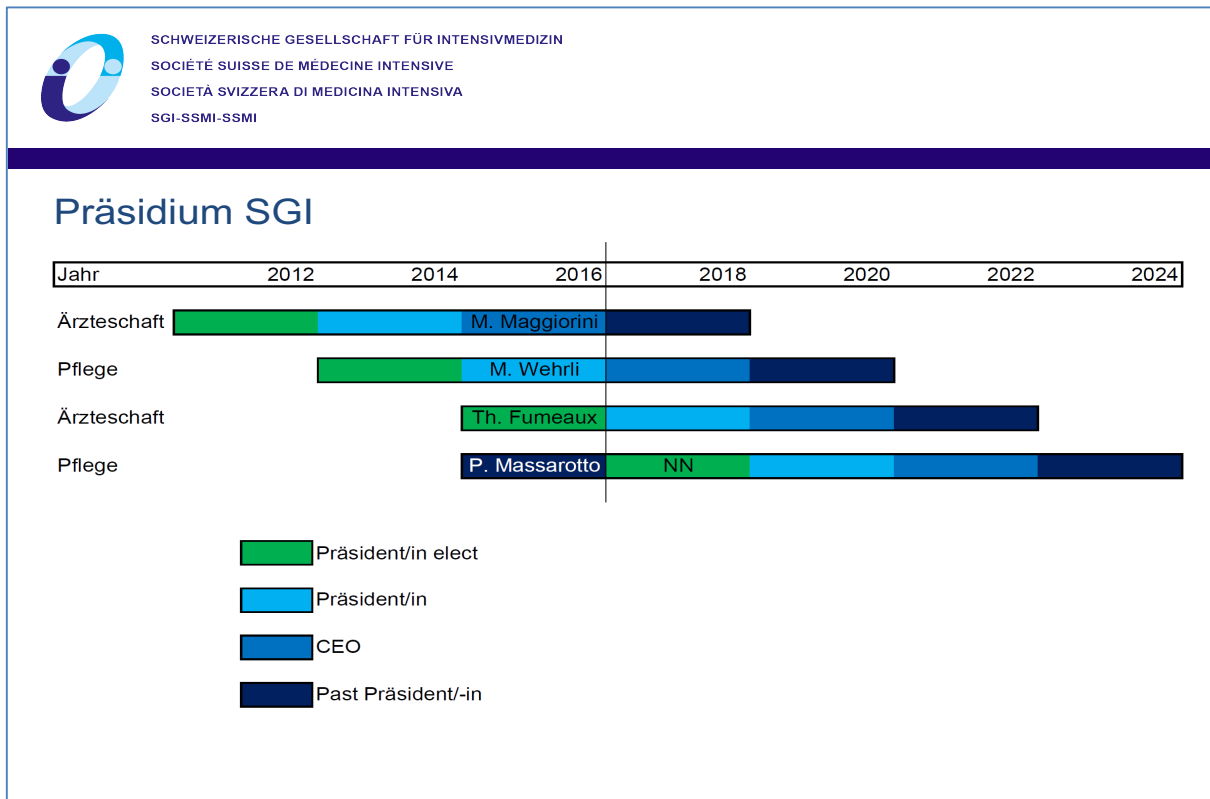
SCHWEIZERISCHE GESELLSCHAFT FÜR INTENSIVMEDIZIN
SOCIÉTÉ SUISSE DE MÉDECINE INTENSIVE
SOCIETÀ SVIZZERA DI MEDICINA INTENSIVA
SGI-SSMI-SSMI

Präsidium SGI

| Jahr | 2012 | 2014 | 2016 | 2018 | 2020 | 2022 | 2024 |
|---|---|---|---|---|---|---|---|

Ärzteschaft M. Maggiorini

Pflege M. Wehrli

Ärzteschaft Th. Fumeaux

Pflege P. Massarotto NN

Präsident/in elect

Präsident/in

CEO

Past Präsident/-in